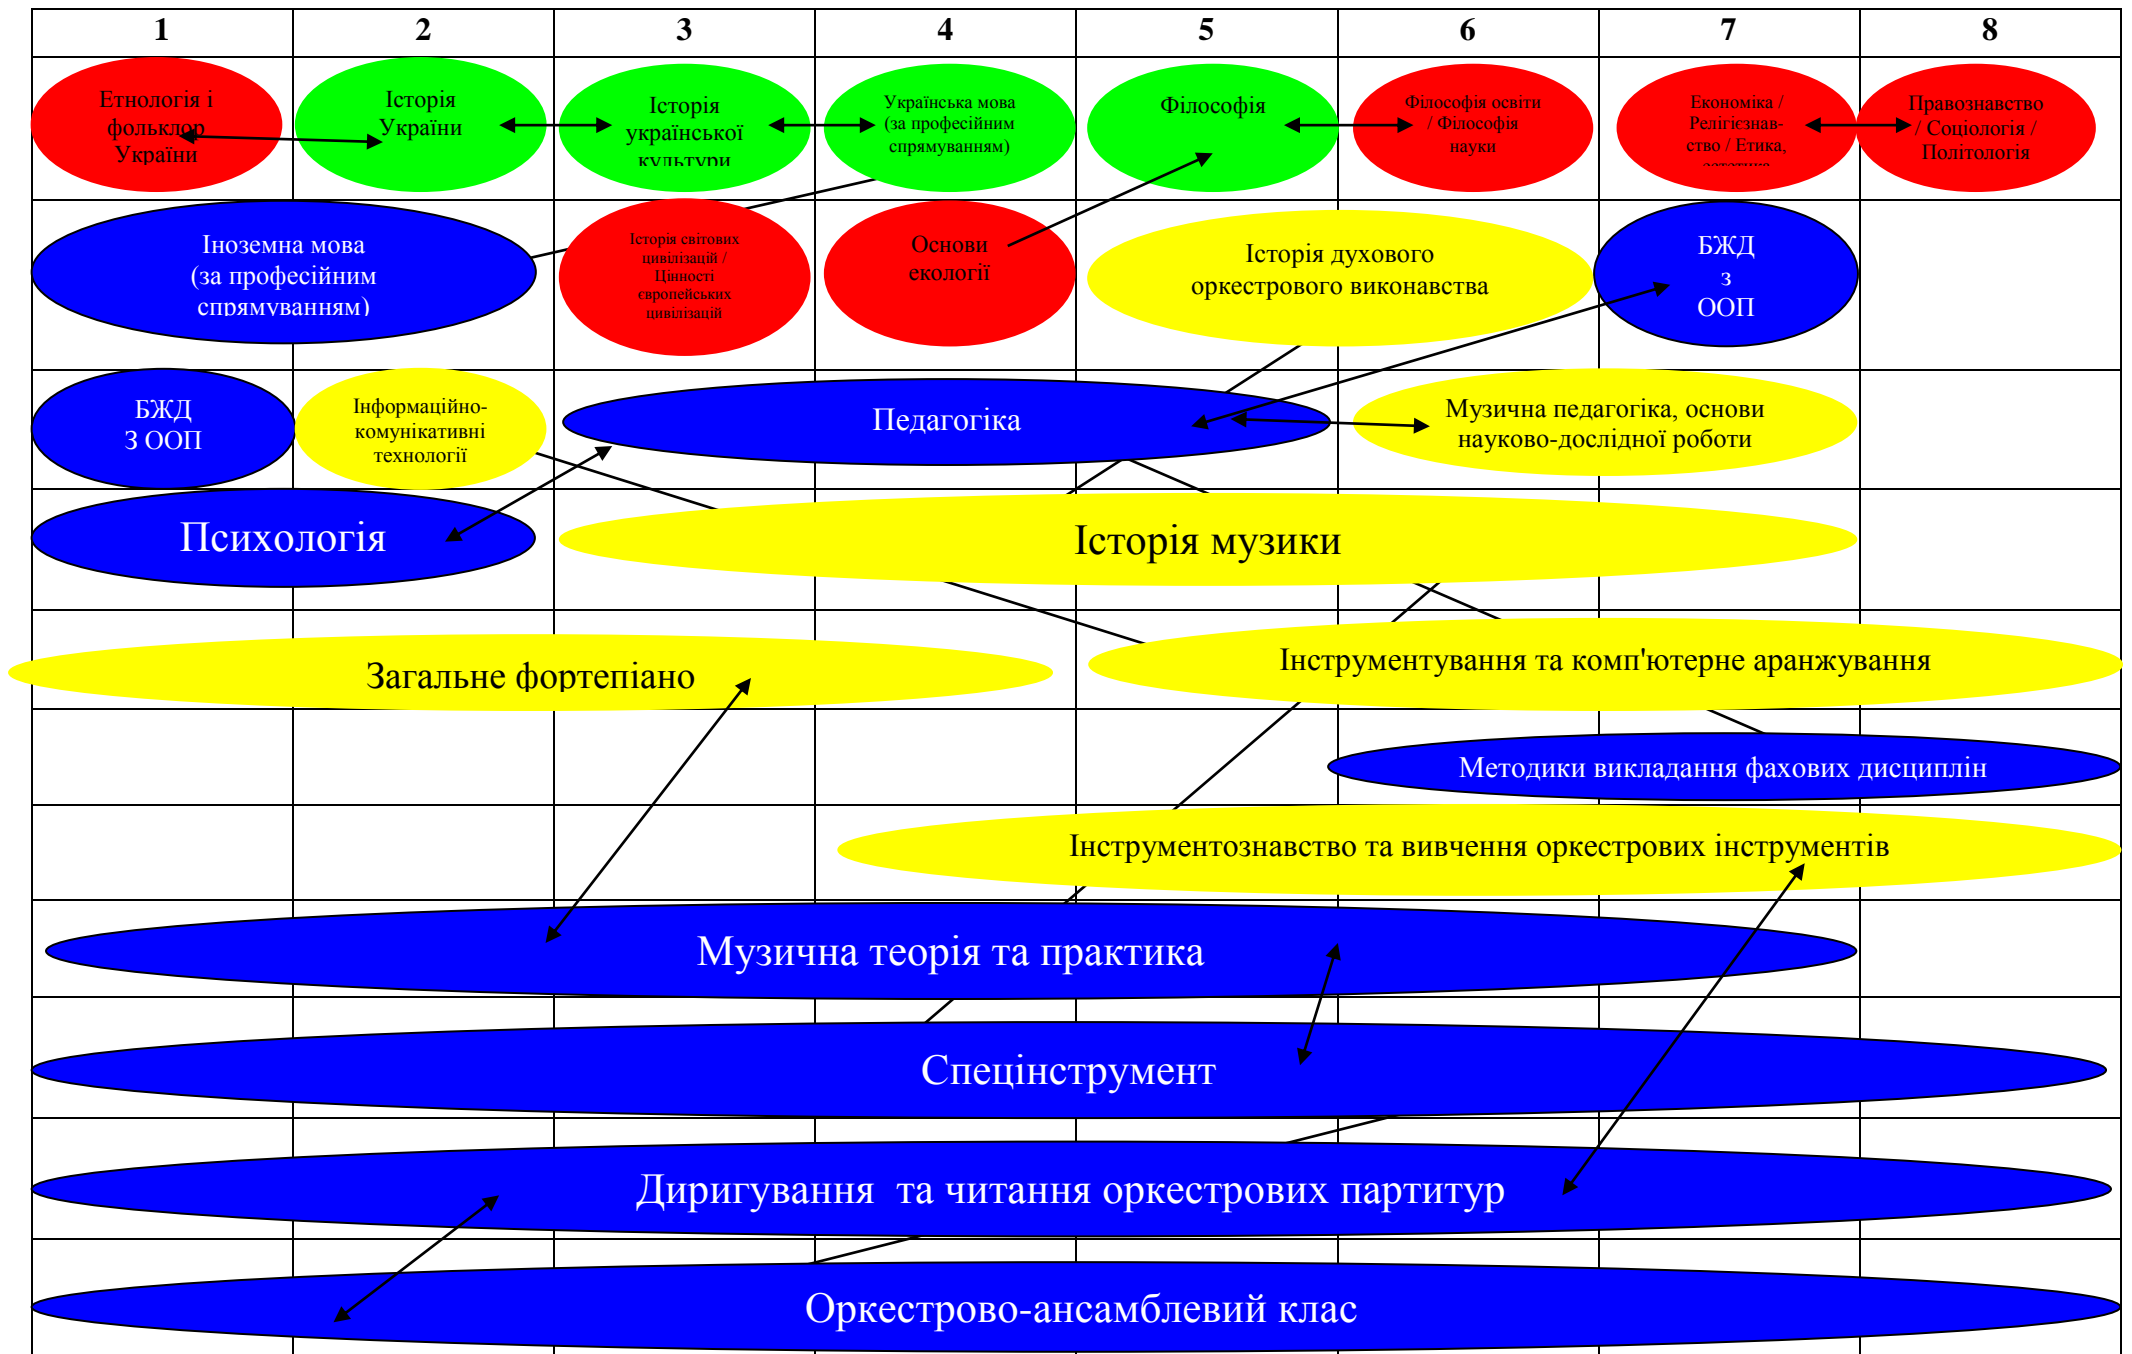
| 1 | 2 | 3 | 4 | 5 | 6 | 7 | 8 |
|---|---|---|---|---|---|---|---|

Етнологія і фольклор України

Історія України

Історія української культури

Українська мова (за професійним спрямуванням)

Філософія

Філософія освіти / Філософія науки

Економіка / Релігієзнавство / Етика, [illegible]

Правознавство / Соціологія / Політологія

Іноземна мова (за професійним спрямуванням)

Історія світових цивілізацій / Цінності європейських цивілізацій

Основи екології

Історія духового оркестрового виконавства

БЖД з ООП

БЖД З ООП

Інформаційно-комунікативні технології

Педагогіка

Музична педагогіка, основи науково-дослідної роботи

Психологія

Історія музики

Загальне фортепіано

Інструментування та комп'ютерне аранжування

Методики викладання фахових дисциплін

Інструментознавство та вивчення оркестрових інструментів

Музична теорія та практика

Спецінструмент

Диригування та читання оркестрових партитур

Оркестрово-ансамблевий клас